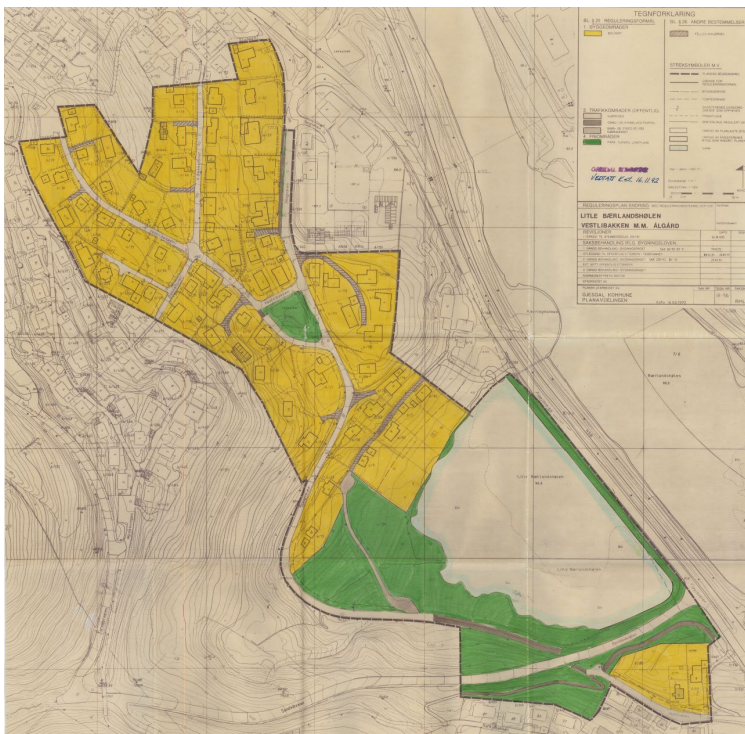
TEGNFORKLARING

1. BYGGEOMRÅDER

BOLIGER

STREKSYMBOLER M.V.

2. TRAFIKKOMRÅDER (OFFENTLIG)

3. FRIOMRÅDER

GJELDENDE PLAN
VEDTATT K.ST. 16.11.92

REGULERINGSPLAN FOR

LITLE BJERLANDSHØLEN
VESTLIBAKKEN M.M. ÅLGÅRD

REVISJONER

SAKSBEHANDLING PLB. BYGNINGSLOVEN

GJESDAL KOMMUNE
PLANAVDELINGEN

Litle Bjerlandshølen

Litle Bjerlandshølen

Bjerlandsvatnet